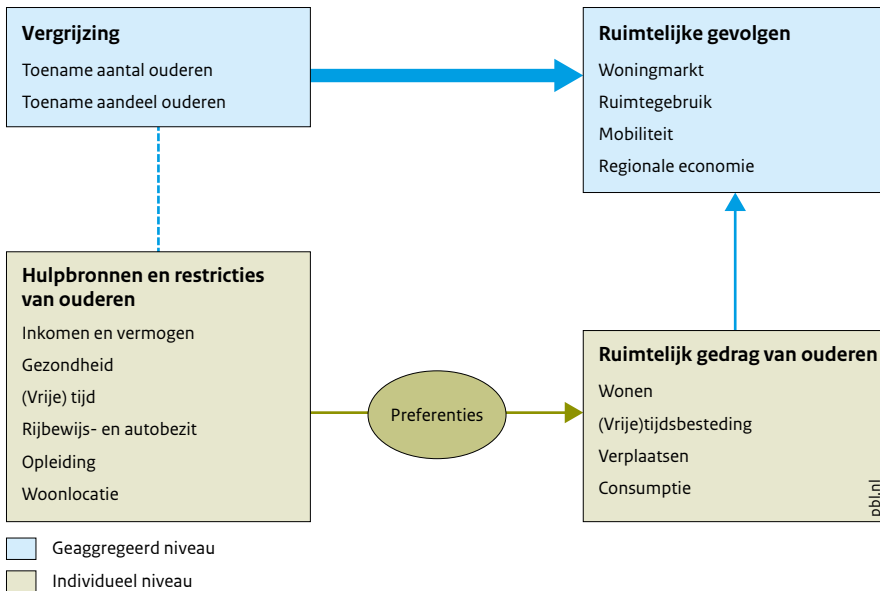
**Vergrijzing**
Toename aantal ouderen
Toename aandeel ouderen

**Ruimtelijke gevolgen**
Woningmarkt
Ruimtegebruik
Mobiliteit
Regionale economie

**Hulpbronnen en restricties van ouderen**
Inkomen en vermogen
Gezondheid
(Vrije) tijd
Rijbewijs- en autobezit
Opleiding
Woonlocatie

Preferenties

**Ruimtelijk gedrag van ouderen**
Wonen
(Vrije)tijdsbesteding
Verplaatsen
Consumptie

pbl.nl

Geaggregeerd niveau
Individueel niveau